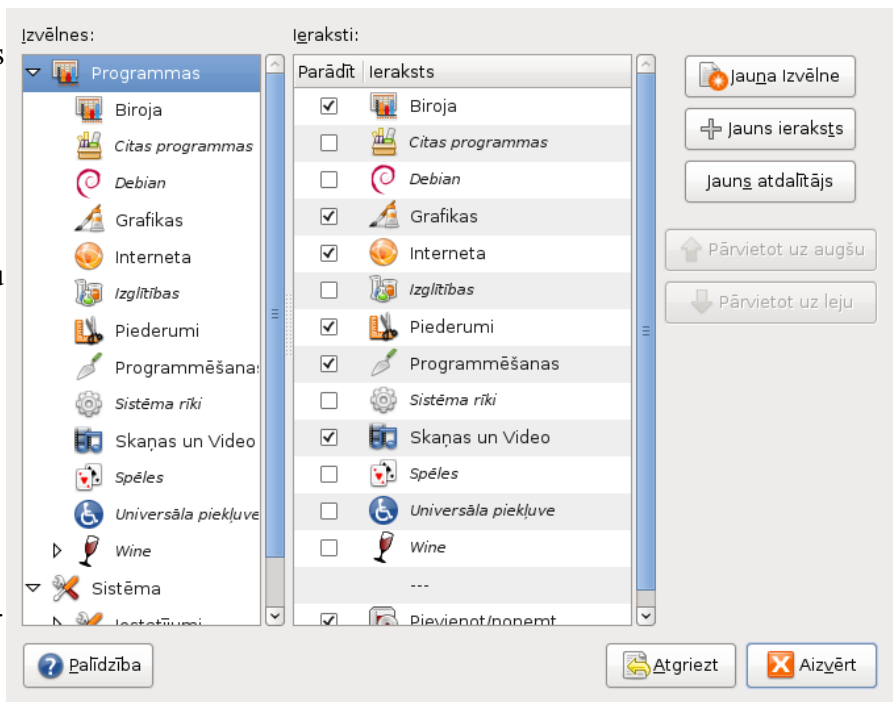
Izvēlnes:

Programmas
Biroja
Citas programmas
Debian
Grafikas
Interneta
Izglītības
Piederumi
Programmēšanas
Sistēma rīki
Skaņas un Video
Spēles
Universāla piekļuve
Wine
Sistēma
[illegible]

Ieraksti:

| Parādīt | Ieraksts |
|---|---|
| ☑ | Biroja |
| ☐ | Citas programmas |
| ☐ | Debian |
| ☑ | Grafikas |
| ☑ | Interneta |
| ☐ | Izglītības |
| ☑ | Piederumi |
| ☑ | Programmēšanas |
| ☐ | Sistēma rīki |
| ☑ | Skaņas un Video |
| ☐ | Spēles |
| ☐ | Universāla piekļuve |
| ☐ | Wine |
| | --- |
| ☑ | Pievienot/noņemt |

Jauna Izvēlne
Jauns ieraksts
Jauns atdalītājs
Pārvietot uz augšu
Pārvietot uz leju

Palīdzība
Atgriezt
Aizvērt